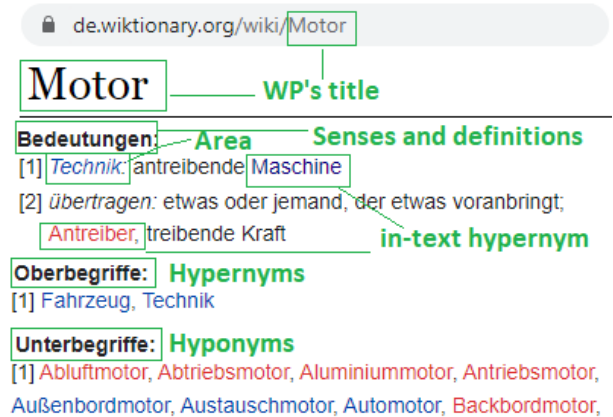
de.wiktionary.org/wiki/Motor

Motor

WP's title

Bedeutungen:

Area

Senses and definitions

[1] Technik: antreibende Maschine

[2] übertragen: etwas oder jemand, der etwas voranbringt; Antreiber, treibende Kraft

in-text hypernym

Oberbegriffe:

Hypernyms

[1] Fahrzeug, Technik

Unterbegriffe:

Hyponyms

[1] Abluftmotor, Abtriebsmotor, Aluminiummotor, Antriebsmotor, Außenbordmotor, Austauschmotor, Automotor, Backbordmotor,